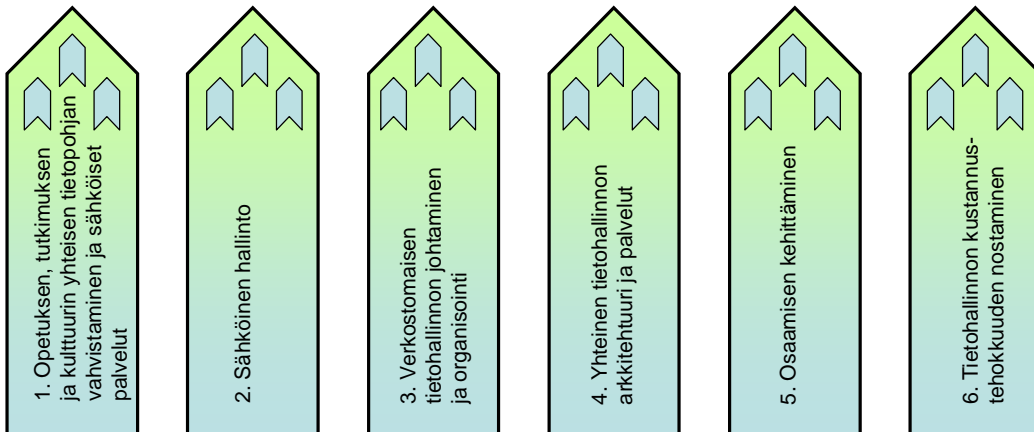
1. Opetuksen, tutkimuksen ja kulttuurin yhteisen tietopohjan vahvistaminen ja sähköiset palvelut

2. Sähköinen hallinto

3. Verkostomaisen tietohallinnon johtaminen ja organisointi

4. Yhteinen tietohallinnon arkkitehtuuri ja palvelut

5. Osaamisen kehittäminen

6. Tietohallinnon kustannustehokkuuden nostaminen